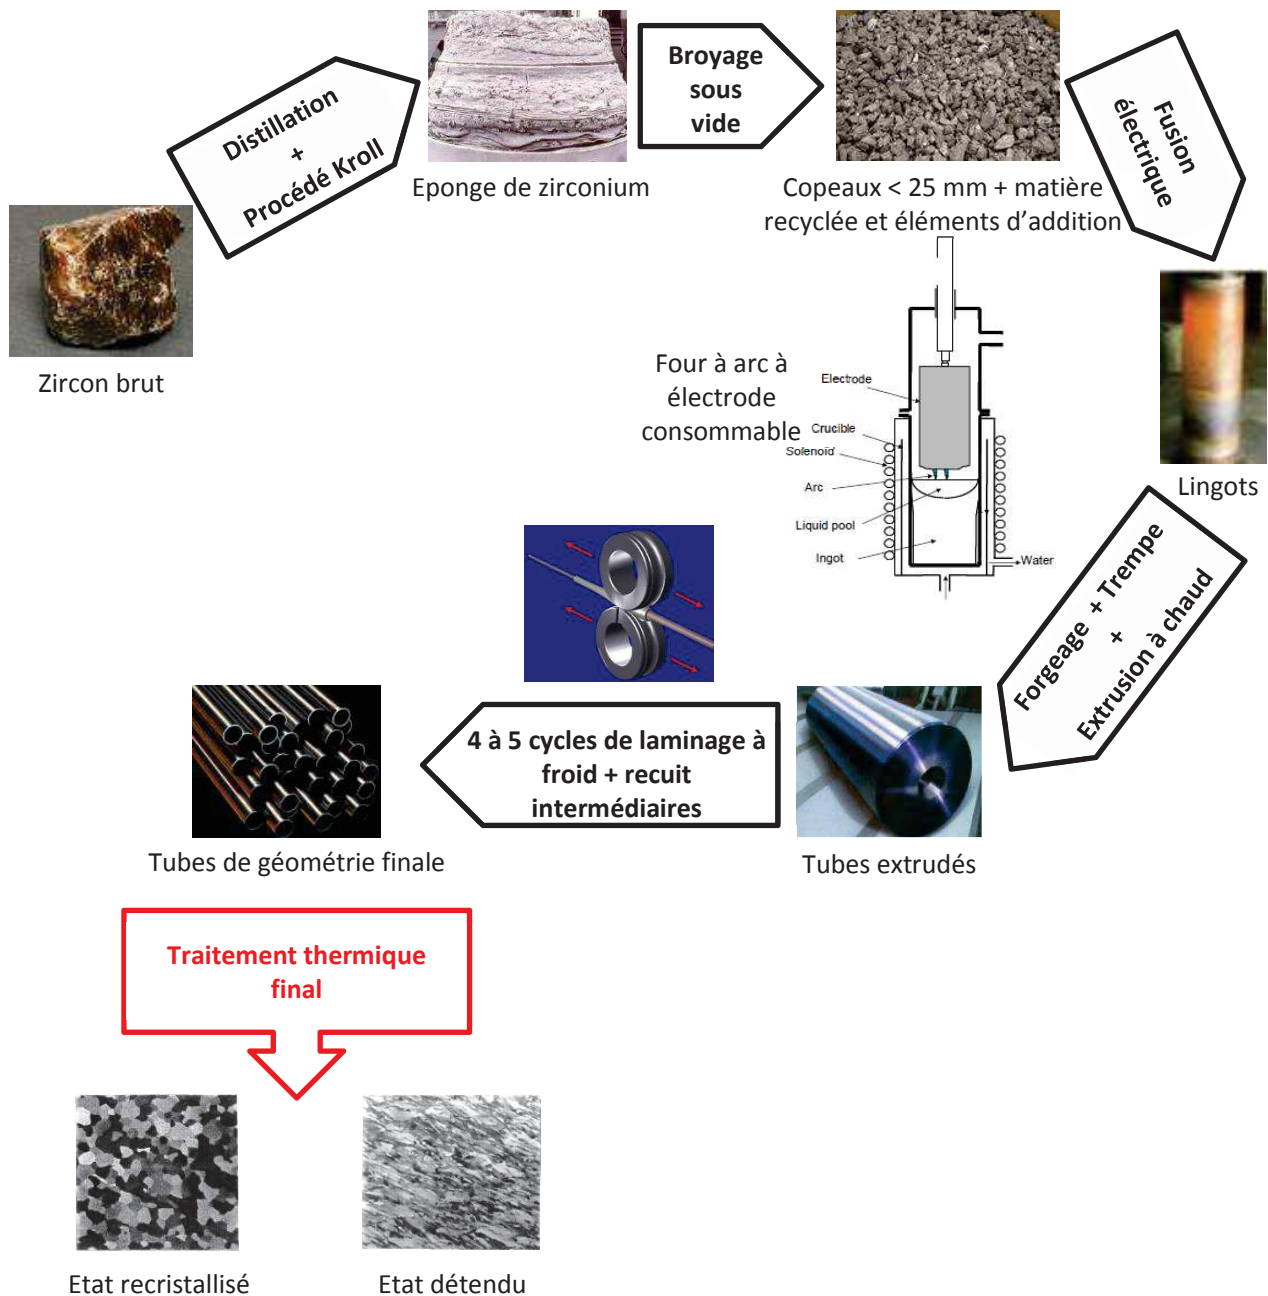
Zircon brut

Distillation + Procédé Kroll

Eponge de zirconium

Broyage sous vide

Copeaux < 25 mm + matière recyclée et éléments d'addition

Fusion électrique

Lingots

Four à arc à électrode consommable

Electrode
Crucible
Solenoid
Arc
Liquid pool
Ingot
Water

Forgeage + Trempe + Extrusion à chaud

Tubes extrudés

4 à 5 cycles de laminage à froid + recuit intermédiaires

Tubes de géométrie finale

Traitement thermique final

Etat recristallisé

Etat détendu